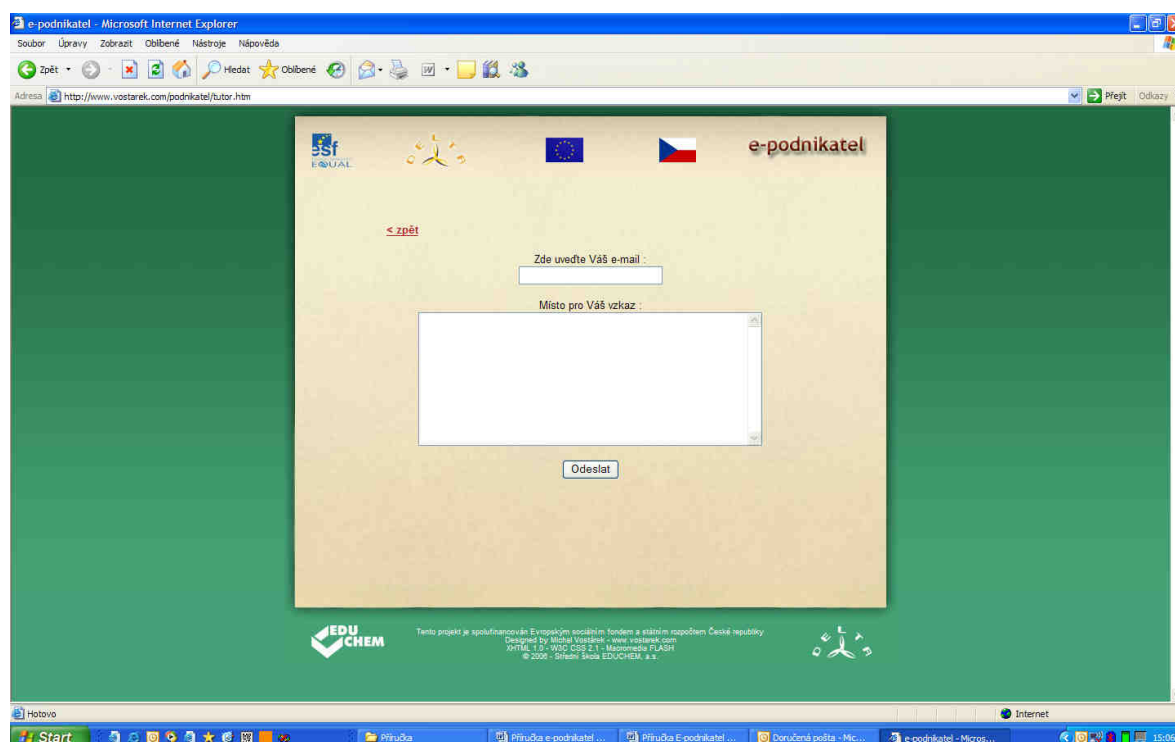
e-podnikatel - Microsoft Internet Explorer

Soubor Úpravy Zobrazit Oblíbené Nástroje Nápověda

Zpět Hledat Oblíbené

Adresa http://www.vostarek.com/podnikatel/tutor.htm

Přejít Odkazy

esf EQUAL

e-podnikatel

< zpět

Zde uveďte Váš e-mail :

Místo pro Váš vzkaz :

Odeslat

EDU CHEM

Tento projekt je spolufinancován Evropským sociálním fondem a státním rozpočtem České republiky
Designed by Michal Vostárek - www.vostarek.com
XHTML 1.0 - W3C CSS 2.1 - Macromedia FLASH
© 2006 - Střední škola EDUCHEM, a.s.

Hotovo

Internet

Start

Příručka

Příručka e-podnikatel ...

Příručka E-podnikatel ...

Doručená pošta - Mic...

e-podnikatel - Micros...

15:06